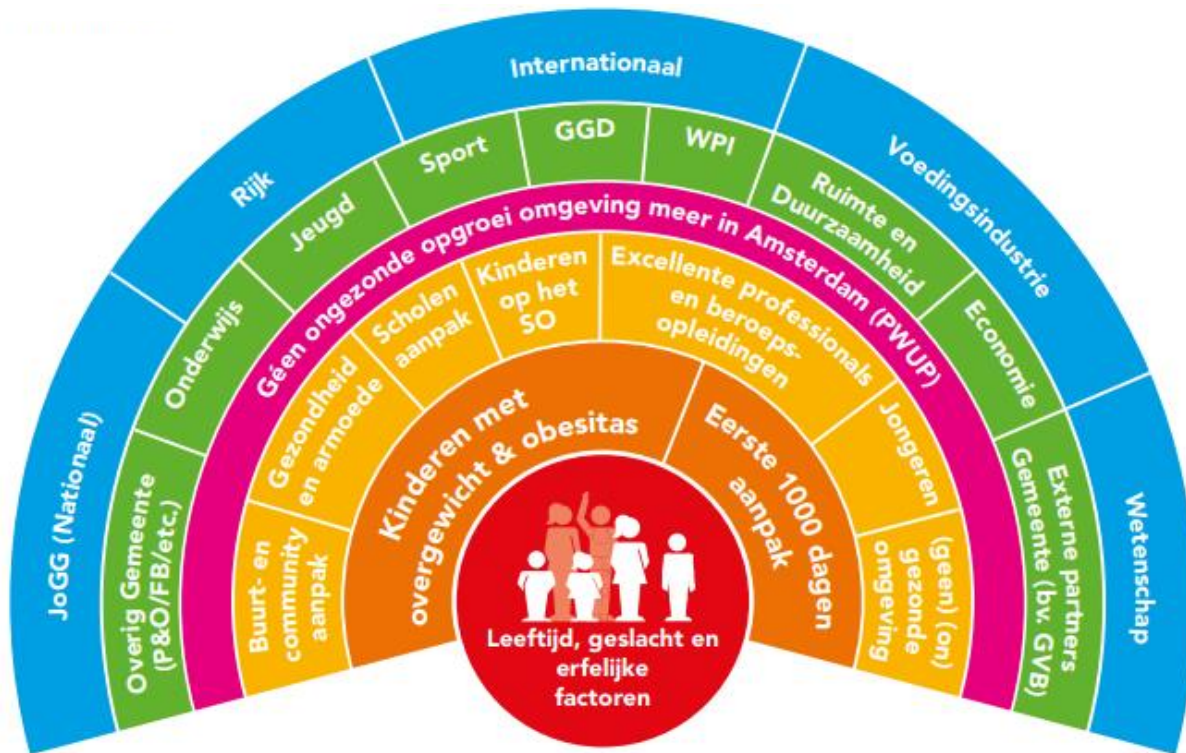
Internationaal

Rijk

Voedingsindustrie

JoGG (Nationaal)

Wetenschap

Sport

GGD

WPI

Jeugd

Ruimte en Duurzaamheid

Onderwijs

Economie

Overig Gemeente (P&O/FB/etc.)

Externe partners Gemeente (bv. GVB)

Géen ongezonde opgroei omgeving meer in Amsterdam (PWUP)

Gezondheid en armoede

Scholen aanpak

Kinderen op het SO

Excellente professionals en beroepsopleidingen

Jongeren

Buurt- en community aanpak

(geen) (on) gezonde omgeving

Kinderen met overgewicht & obesitas

Eerste 1000 dagen aanpak

Leeftijd, geslacht en erfelijke factoren